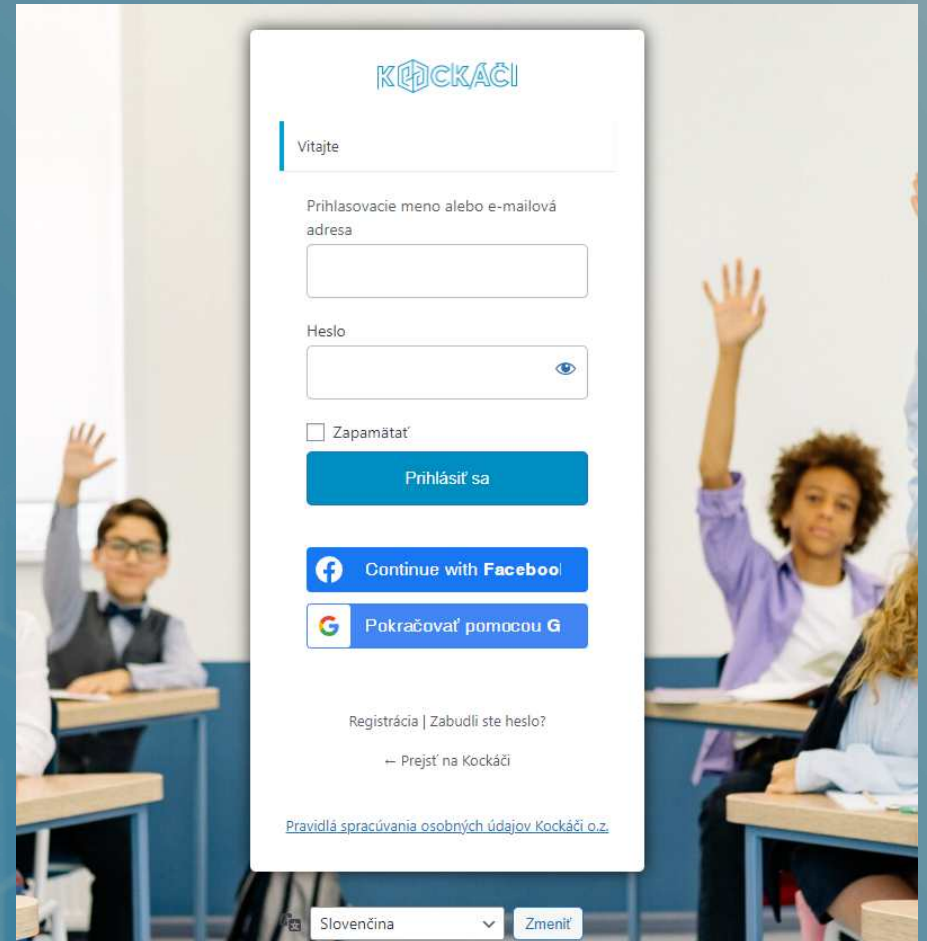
KOCKÁČI

Vitajte

Prihlasovacie meno alebo e-mailová adresa

Heslo

Zapamätať

Prihlásiť sa

Continue with Faceboo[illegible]

Pokračovať pomocou G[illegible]

Registrácia | Zabudli ste heslo?

← Prejsť na Kockáči

Pravidlá spracúvania osobných údajov Kockáči o.z.

Slovenčina

Zmeniť